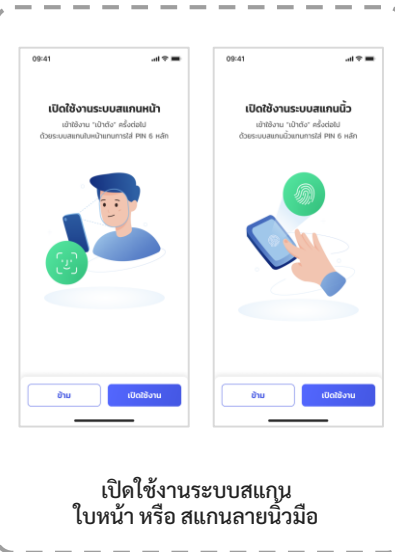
09:41

เปิดใช้งานระบบสแกนหน้า

เข้าใช้งาน "เป๋าตัง" ครั้งต่อไป ด้วยระบบสแกนใบหน้าแทนการใส่ PIN 6 หลัก

ข้าม

เปิดใช้งาน

09:41

เปิดใช้งานระบบสแกนนิ้ว

เข้าใช้งาน "เป๋าตัง" ครั้งต่อไป ด้วยระบบสแกนนิ้วแทนการใส่ PIN 6 หลัก

ข้าม

เปิดใช้งาน

เปิดใช้งานระบบสแกน ใบหน้า หรือ สแกนลายนิ้วมือ